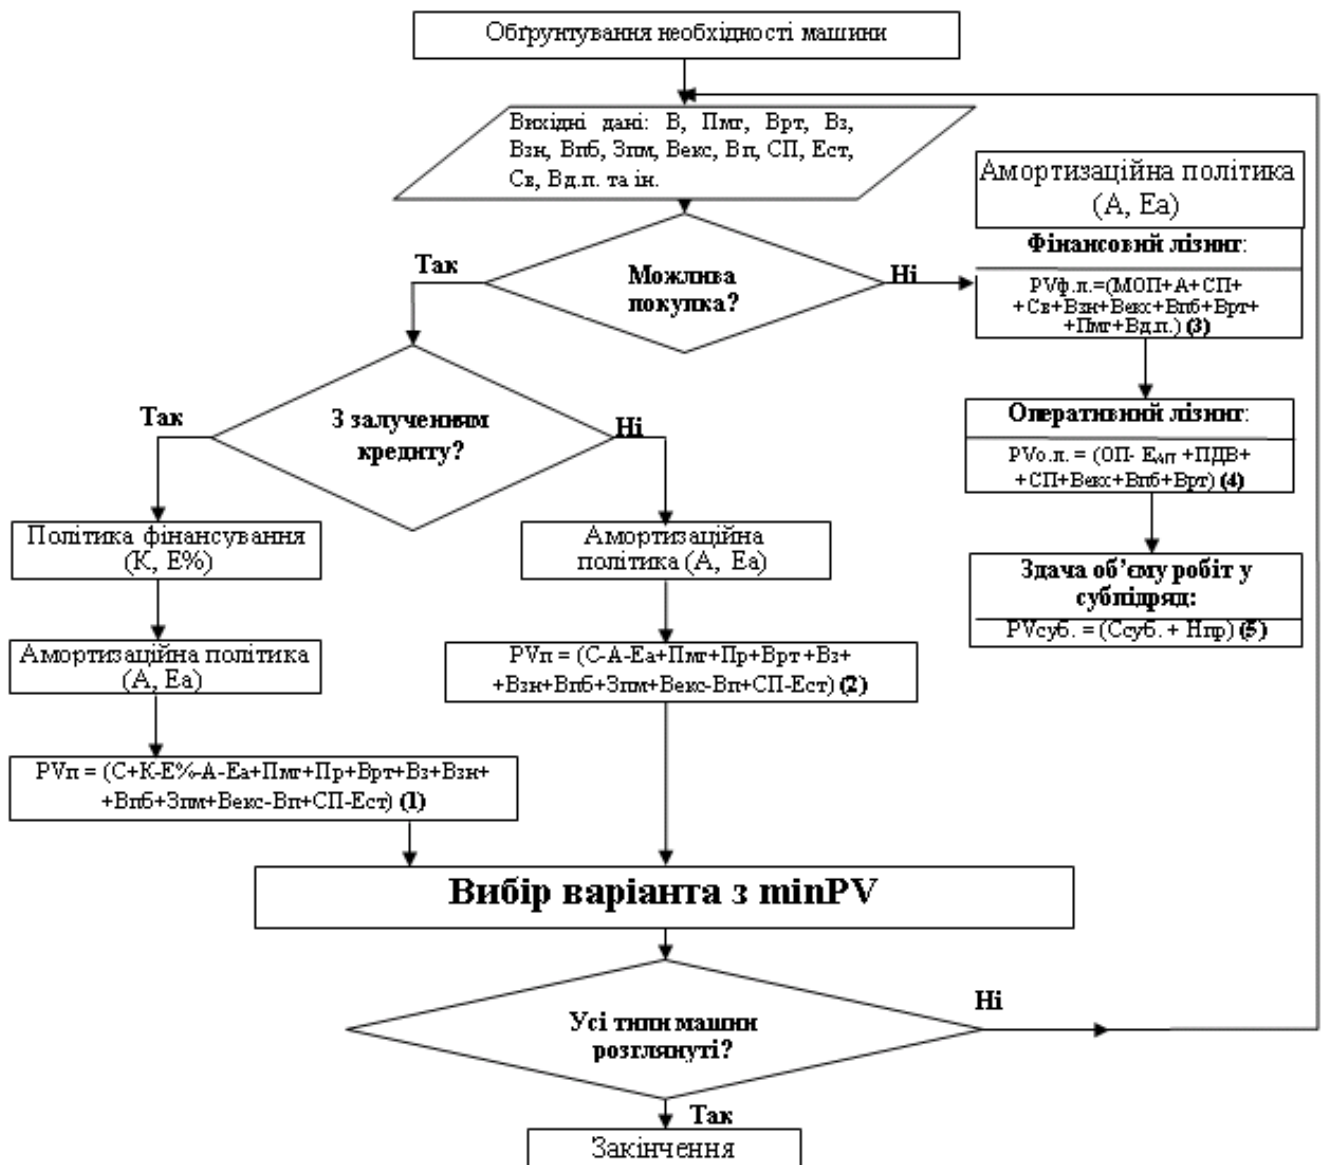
Обґрунтування необхідності машини

Вихідні дані: В, Пмг, Врт, Вз, Взн, Впб, Зпм, Векс, Вп, СП, Ест, Св, Вд.п. та ін.

Амортизаційна політика (А, Еа)

Фінансовий лізинг:

PVф.л.=(МОП+А+СП+ +Св+Взн+Векс+Впб+Врт+ +Пмг+Вд.п.) (3)

Так

Можлива покупка?

Ні

Оперативний лізинг:

PVо.л. = (ОП- Е$_{АП}$ +ПДВ+ +СП+Векс+Впб+Врт) (4)

Так

З залученням кредиту?

Ні

Здача об'єму робіт у субпідряд:

PVсуб. = (Ссуб. + Нпр) (5)

Політика фінансування (К, Е%)

Амортизаційна політика (А, Еа)

Амортизаційна політика (А, Еа)

PVп = (С-А-Еа+Пмг+Пр+Врт+Вз+ +Взн+Впб+Зпм+Векс-Вп+СП-Ест) (2)

PVп = (С+К-Е%-А-Еа+Пмг+Пр+Врт+Вз+Взн+ +Впб+Зпм+Векс-Вп+СП-Ест) (1)

Вибір варіанта з minPV

Ні

Усі типи машин розглянуті?

Так

Закінчення